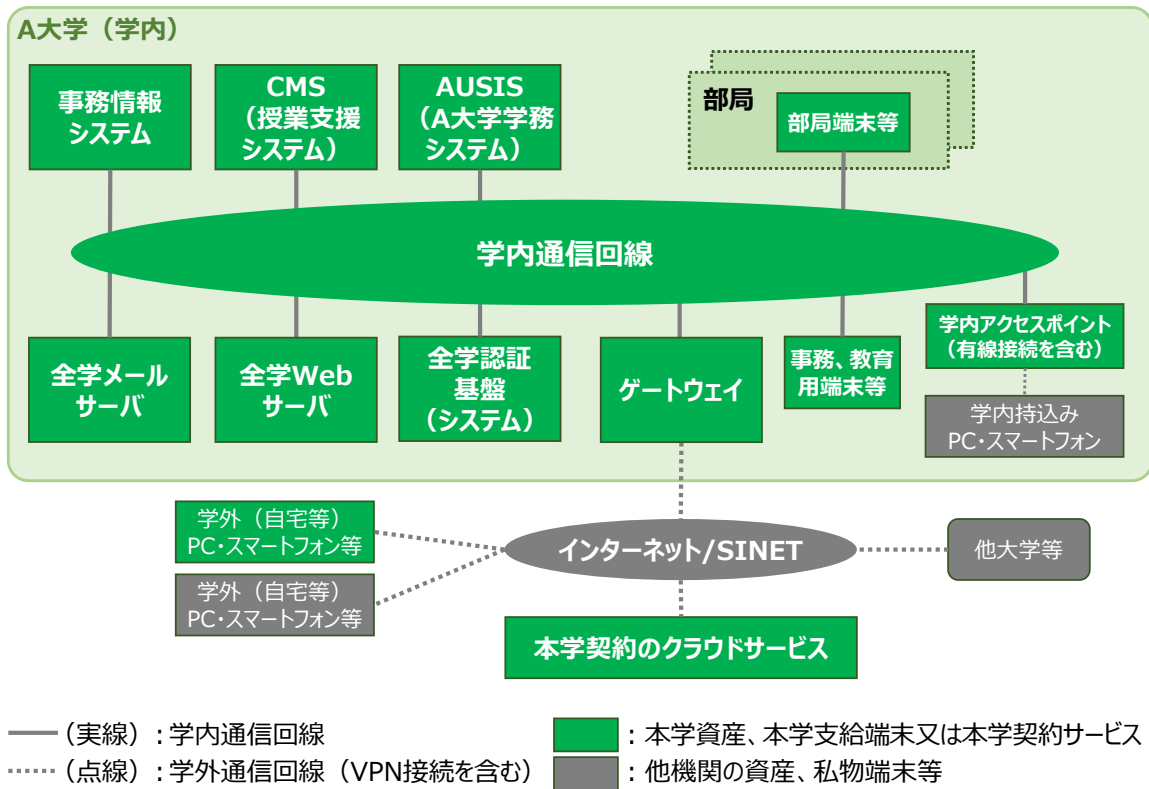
A大学（学内）

事務情報システム

CMS（授業支援システム）

AUSIS（A大学学務システム）

部局

部局端末等

学内通信回線

全学メールサーバ

全学Webサーバ

全学認証基盤（システム）

ゲートウェイ

事務、教育用端末等

学内アクセスポイント（有線接続を含む）

学内持込み PC・スマートフォン

学外（自宅等）PC・スマートフォン等

学外（自宅等）PC・スマートフォン等

インターネット/SINET

他大学等

本学契約のクラウドサービス

（実線）：学内通信回線

（点線）：学外通信回線（VPN接続を含む）

：本学資産、本学支給端末又は本学契約サービス

：他機関の資産、私物端末等